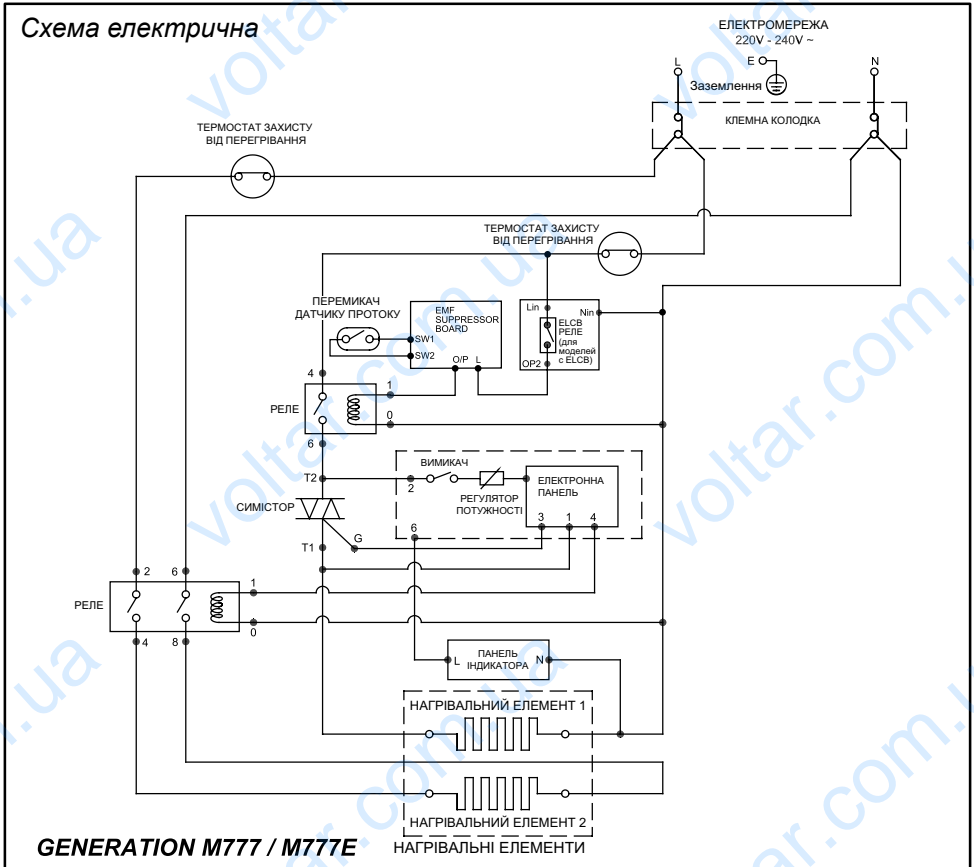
Схема електрична

ЕЛЕКТРОМЕРЕЖА
220V - 240V ~
E
L
N
Заземлення
КЛЕМНА КОЛОДКА

ТЕРМОСТАТ ЗАХИСТУ
ВІД ПЕРЕГРІВАННЯ

ТЕРМОСТАТ ЗАХИСТУ
ВІД ПЕРЕГРІВАННЯ

ПЕРЕМИКАЧ
ДАТЧИКУ ПРОТОКУ

EMF
SUPPRESSOR
BOARD
SW1
SW2
O/P
L

Lin
ELCB
РЕЛЕ
(для
моделей
с ELCB)
Nin
OP2

4
1
РЕЛЕ
0
6

T2
ВИМИКАЧ
2
РЕГУЛЯТОР
ПОТУЖНОСТІ
ЕЛЕКТРОННА
ПАНЕЛЬ
3
1
4
СИМІСТОР
6
G
T1

2
6
1
РЕЛЕ
0
4
8

ПАНЕЛЬ
ІНДИКАТОРА
L
N

НАГРІВАЛЬНИЙ ЕЛЕМЕНТ 1

НАГРІВАЛЬНИЙ ЕЛЕМЕНТ 2

GENERATION M777 / M777E
НАГРІВАЛЬНІ ЕЛЕМЕНТИ

voltar.com.ua